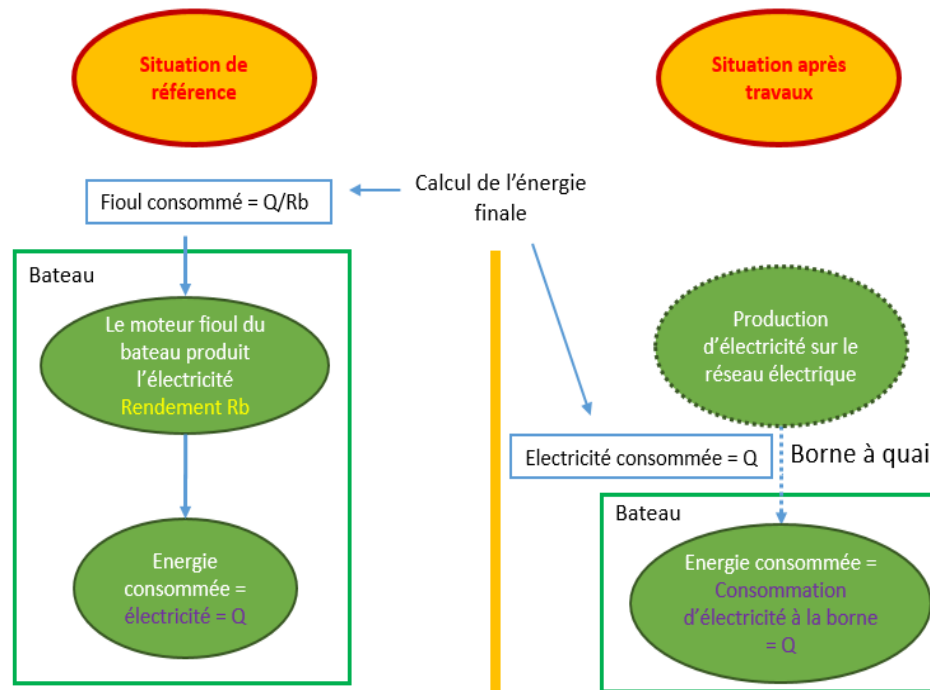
Situation de référence

Situation après travaux

Fioul consommé = Q/Rb

Calcul de l’énergie finale

Bateau

Le moteur fioul du bateau produit l’électricité
Rendement Rb

Energie consommée = électricité = Q

Production d’électricité sur le réseau électrique

Electricité consommée = Q

Borne à quai

Bateau

Energie consommée = Consommation d’électricité à la borne = Q